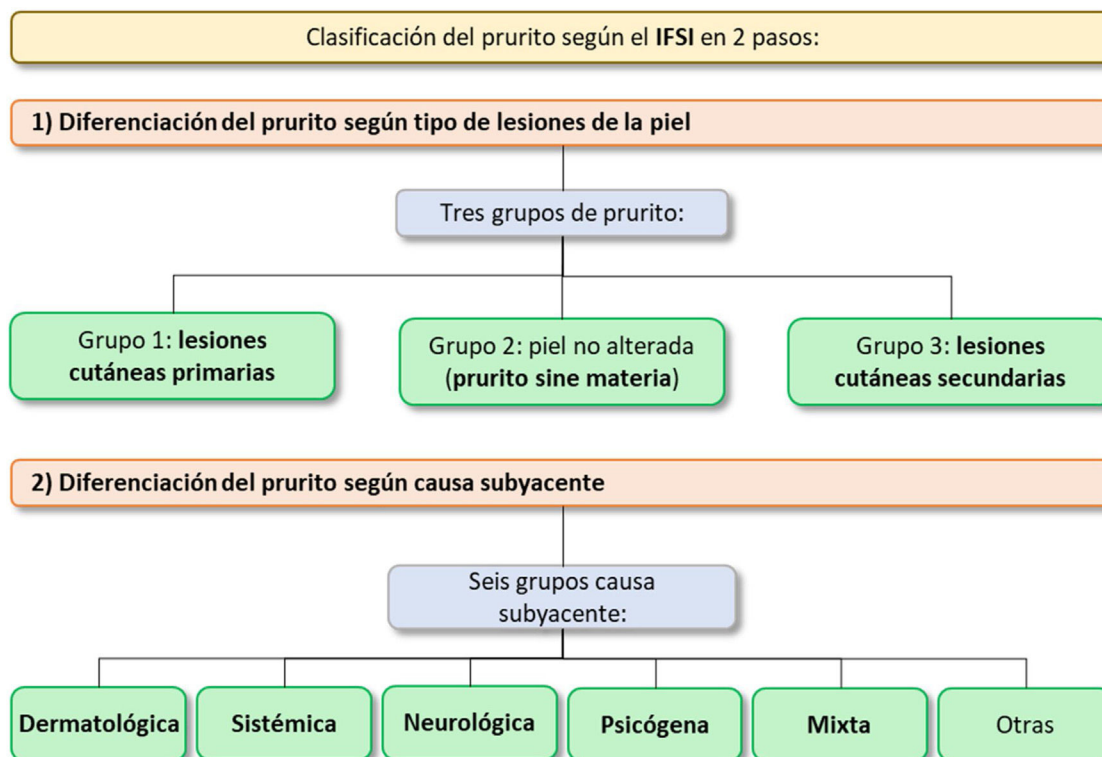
Clasificación del prurito según el IFSI en 2 pasos:

1) Diferenciación del prurito según tipo de lesiones de la piel

Tres grupos de prurito:

Grupo 1: lesiones cutáneas primarias

Grupo 2: piel no alterada (prurito sine materia)

Grupo 3: lesiones cutáneas secundarias

2) Diferenciación del prurito según causa subyacente

Seis grupos causa subyacente:

Dermatológica

Sistémica

Neurológica

Psicógena

Mixta

Otras